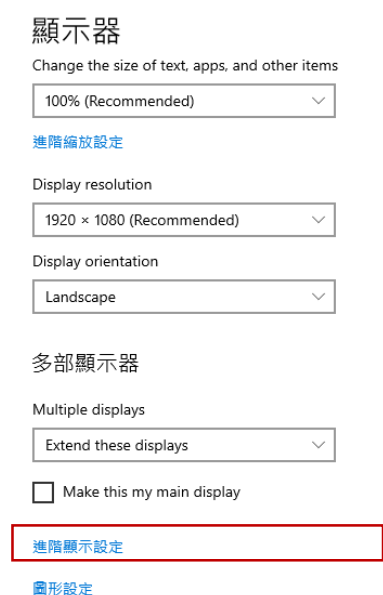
顯示器

Change the size of text, apps, and other items

100% (Recommended)

進階縮放設定

Display resolution

1920 × 1080 (Recommended)

Display orientation

Landscape

多部顯示器

Multiple displays

Extend these displays

Make this my main display

進階顯示設定

圖形設定